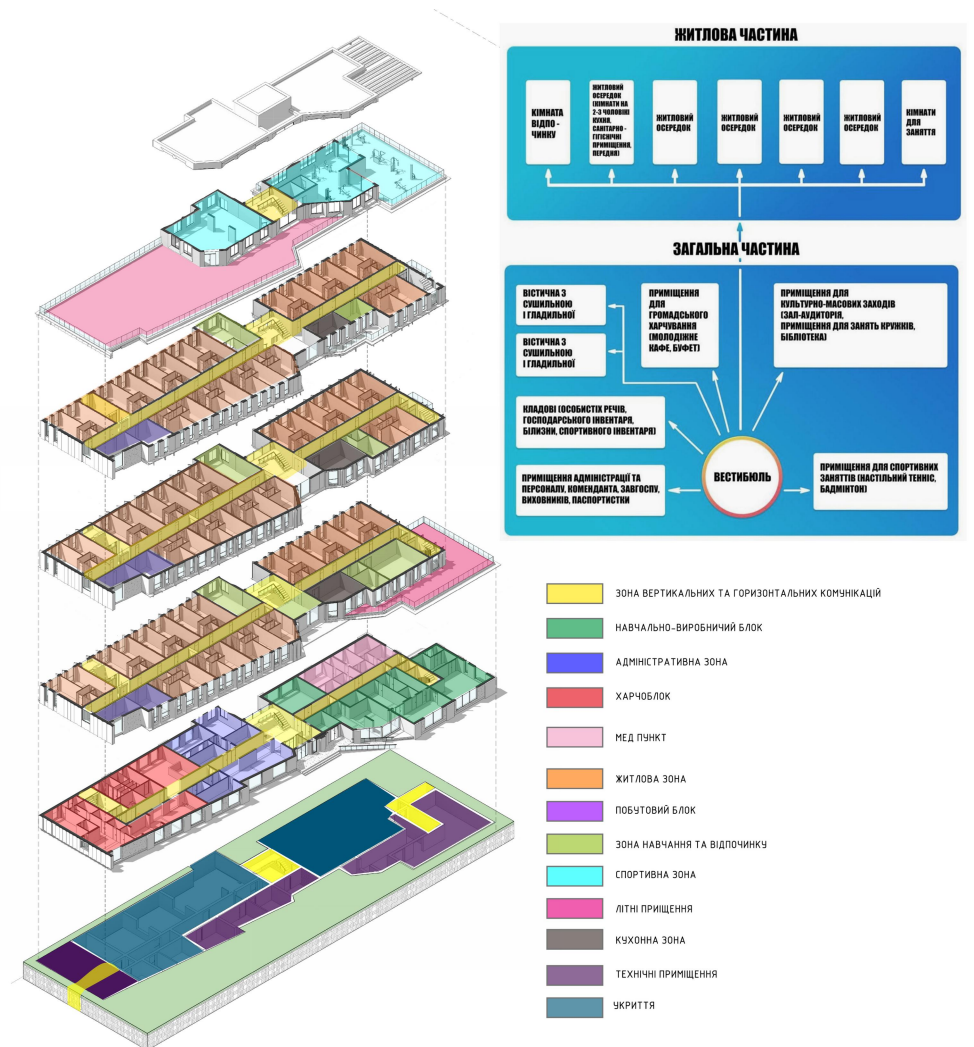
ЖИТЛОВА ЧАСТИНА

КІМНАТА ВІДПОЧИНКУ

ЖИТЛОВИЙ ОСЕРЕДОК (КІМНАТИ НА 2-3 ЧОЛОВІК; КУХНЯ, САНІТАРНО-ГІГІЄНІЧНІ ПРИМІЩЕННЯ, ПЕРЕДНЯ)

ЖИТЛОВИЙ ОСЕРЕДОК

ЖИТЛОВИЙ ОСЕРЕДОК

ЖИТЛОВИЙ ОСЕРЕДОК

ЖИТЛОВИЙ ОСЕРЕДОК

КІМНАТИ ДЛЯ ЗАНЯТЬ

ЗАГАЛЬНА ЧАСТИНА

ВІСТИЧНА З СУШИЛЬНОЮ І ГЛАДИЛЬНОЇ

ВІСТИЧНА З СУШИЛЬНОЮ І ГЛАДИЛЬНОЇ

ПРИМІЩЕННЯ ДЛЯ ГРОМАДСЬКОГО ХАРЧУВАННЯ (МОЛОДІЖНЕ КАФЕ, БУФЕТ)

ПРИМІЩЕННЯ ДЛЯ КУЛЬТУРНО-МАСОВИХ ЗАХОДІВ (ЗАЛ-АУДИТОРІЯ, ПРИМІЩЕННЯ ДЛЯ ЗАНЯТЬ КРУЖКІВ, БІБЛІОТЕКА)

КЛАДОВІ (ОСОБИСТИХ РЕЧІВ, ГОСПОДАРСЬКОГО ІНВЕНТАРЯ, БІЛИЗНИ, СПОРТИВНОГО ІНВЕНТАРЯ)

ВЕСТИБЮЛЬ

ПРИМІЩЕННЯ АДМІНІСТРАЦІЇ ТА ПЕРСОНАЛУ, КОМЕНДАНТА, ЗАВГОСПУ, ВИХОВНИКІВ, ПАСПОРТИСТКИ

ПРИМІЩЕННЯ ДЛЯ СПОРТИВНИХ ЗАНЯТТІВ (НАСТІЛЬНИЙ ТЕНІС, БАДМІНТОН)

ЗОНА ВЕРТИКАЛЬНИХ ТА ГОРИЗОНТАЛЬНИХ КОМУНІКАЦІЙ
НАВЧАЛЬНО-ВИРОБНИЧИЙ БЛОК
АДМІНІСТРАТИВНА ЗОНА
ХАРЧОБЛОК
МЕД ПУНКТ
ЖИТЛОВА ЗОНА
ПОБУТОВИЙ БЛОК
ЗОНА НАВЧАННЯ ТА ВІДПОЧИНКУ
СПОРТИВНА ЗОНА
ЛІТНІ ПРИЩЕННЯ
КУХОННА ЗОНА
ТЕХНІЧНІ ПРИМІЩЕННЯ
УКРИТТЯ